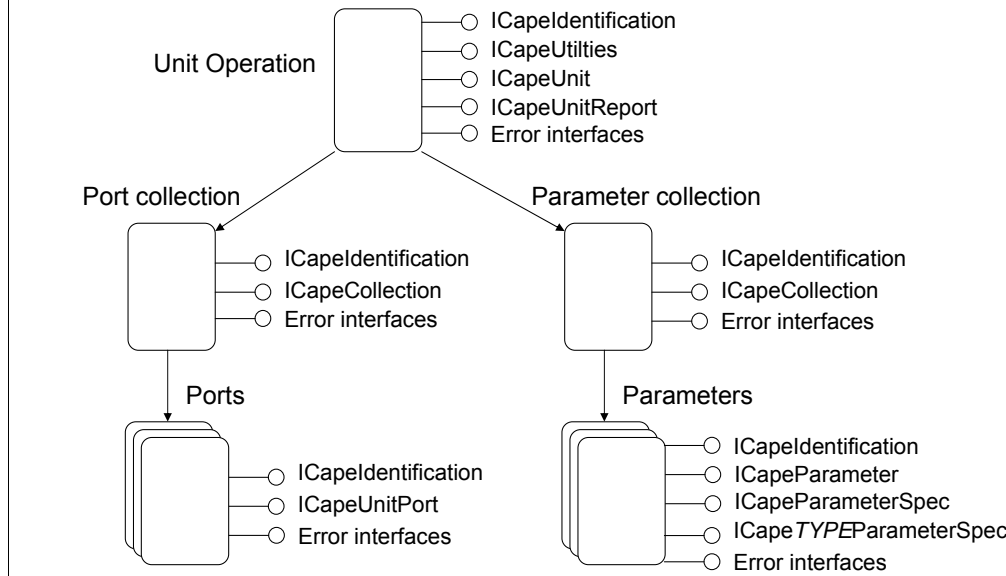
Unit Operation

ICapeIdentification
ICapeUtilties
ICapeUnit
ICapeUnitReport
Error interfaces

Port collection

ICapeIdentification
ICapeCollection
Error interfaces

Parameter collection

ICapeIdentification
ICapeCollection
Error interfaces

Ports

ICapeIdentification
ICapeUnitPort
Error interfaces

Parameters

ICapeIdentification
ICapeParameter
ICapeParameterSpec
ICape*TYPE*ParameterSpec
Error interfaces